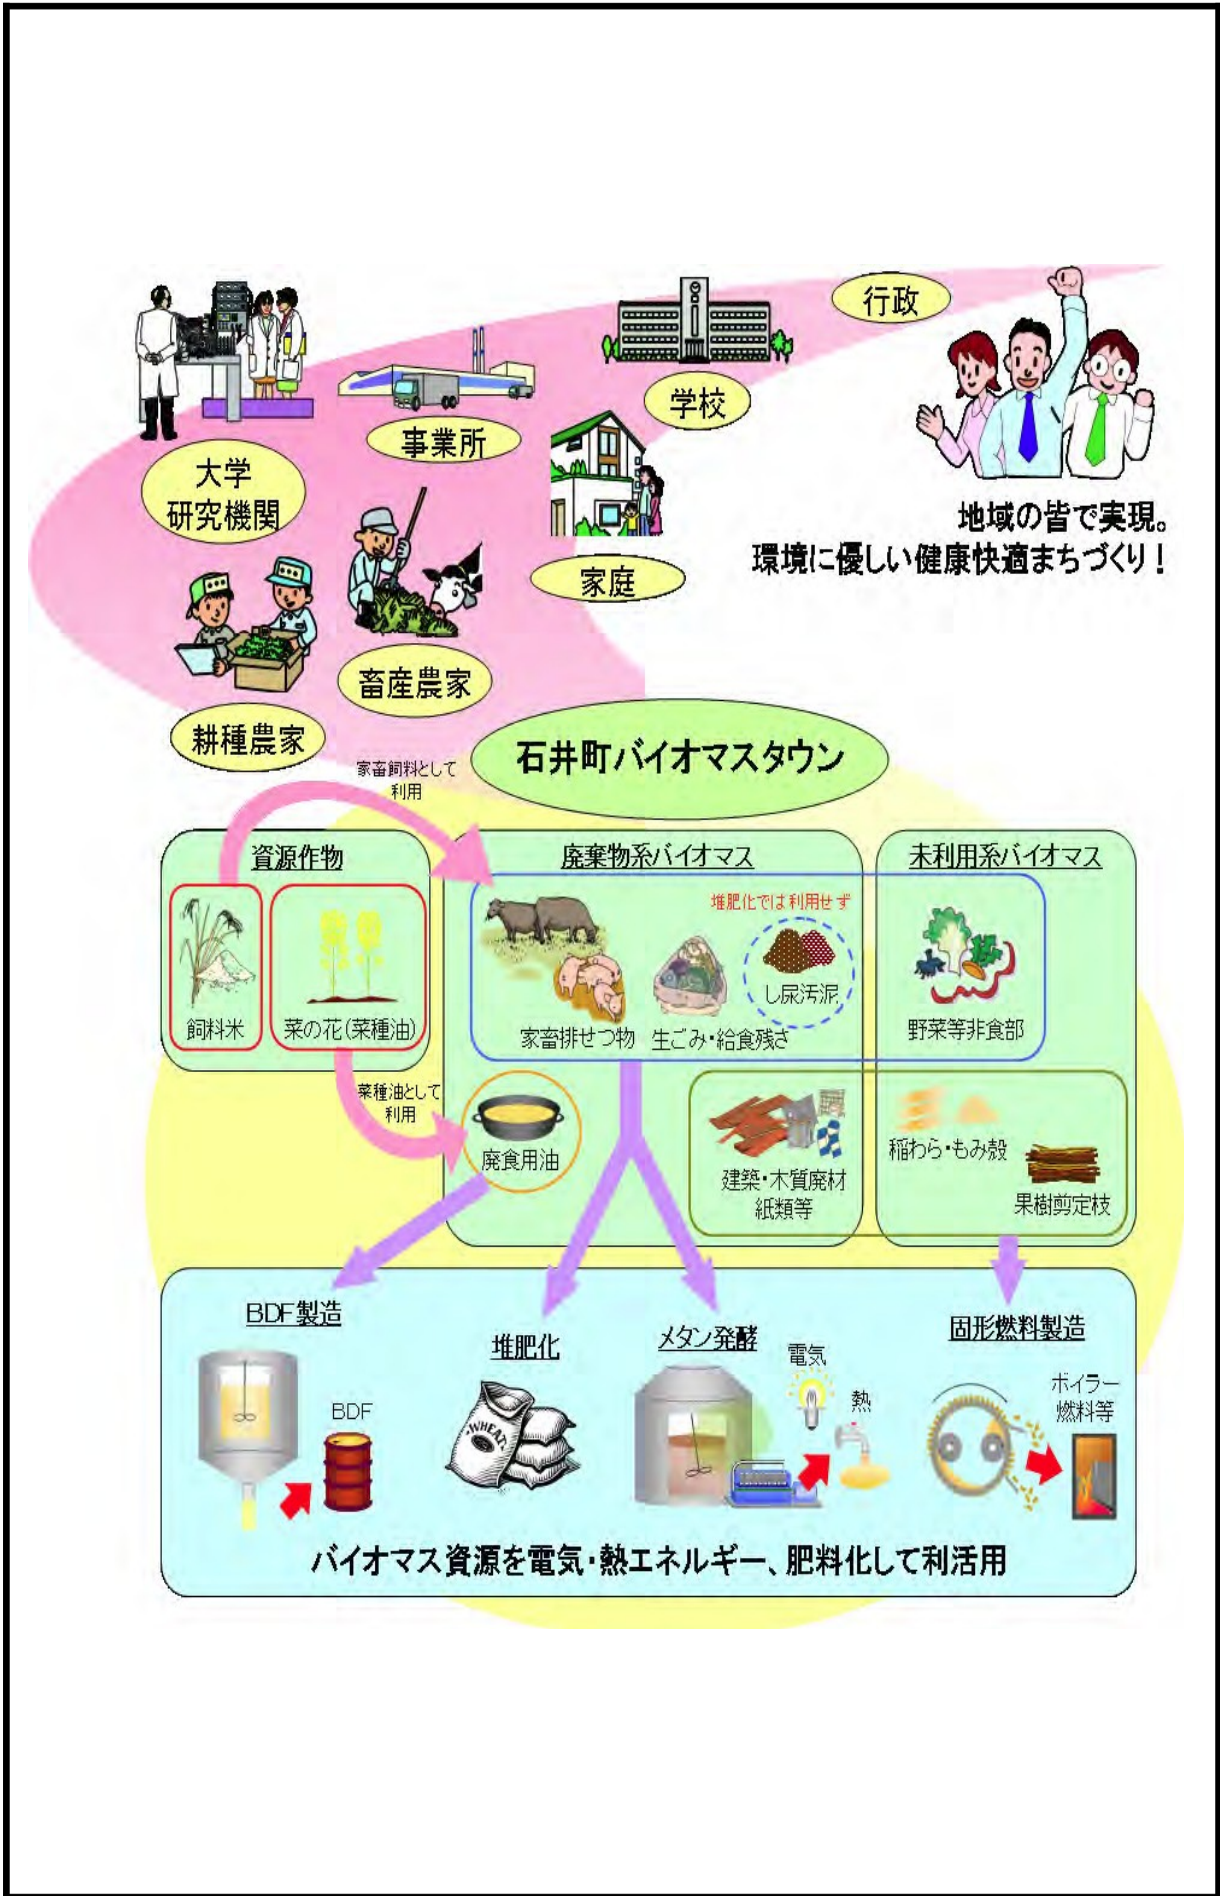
行政

学校

事業所

大学
研究機関

家庭

地域の皆で実現。
環境に優しい健康快適まちづくり！

畜産農家

耕種農家

石井町バイオマスタウン

家畜飼料として利用

資源作物

飼料米

菜の花(菜種油)

菜種油として利用

廃棄物系バイオマス

堆肥化では利用せず

家畜排せつ物

生ごみ・給食残さ

し尿汚泥

未利用系バイオマス

野菜等非食部

廃食用油

建築・木質廃材
紙類等

稲わら・もみ殻

果樹剪定枝

BDF製造

BDF

堆肥化

WHEAT

メタン発酵

電気

熱

固形燃料製造

ボイラー燃料等

バイオマス資源を電気・熱エネルギー、肥料化して利活用